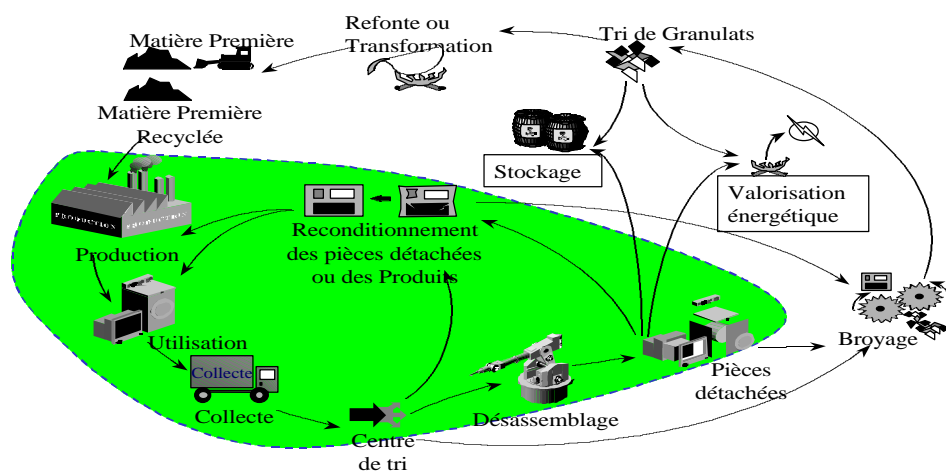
Matière Première

Refonte ou Transformation

Tri de Granulats

Matière Première Recyclée

Stockage

Valorisation énergétique

Reconditionnement des pièces détachées ou des Produits

Production

Utilisation

Collecte

Collecte

Centre de tri

Désassemblage

Pièces détachées

Broyage